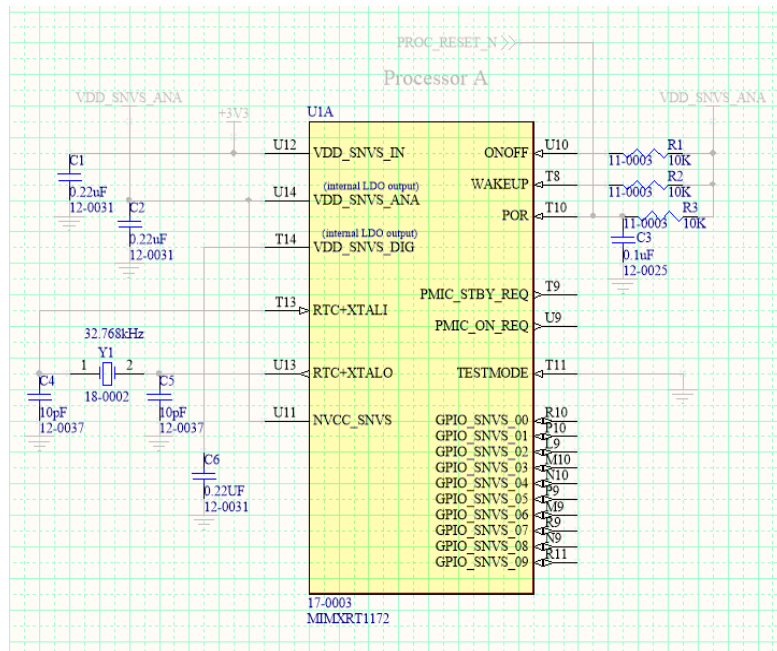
PROC_RESET_N
Processor A
VDD_SNVS_ANA
+3V3
VDD_SNVS_ANA
U1A
C1
0.22uF
12-0031
C2
0.22uF
12-0031
U12
VDD_SNVS_IN
U14
(internal LDO output)
VDD_SNVS_ANA
T14
(internal LDO output)
VDD_SNVS_DIG
ONOFF
U10
WAKEUP
T8
POR
T10
R1
11-0003
10K
R2
11-0003
10K
R3
11-0003
10K
C3
0.1uF
12-0025
T13
RTC+XTALI
32.768kHz
Y1
1
2
C4
10pF
12-0037
18-0002
C5
10pF
12-0037
U13
RTC+XTALO
U11
NVCC_SNVS
C6
0.22UF
12-0031
PMIC_STBY_REQ
T9
PMIC_ON_REQ
U9
TESTMODE
T11
GPIO_SNVS_00
R10
GPIO_SNVS_01
P10
GPIO_SNVS_02
L9
GPIO_SNVS_03
M10
GPIO_SNVS_04
N10
GPIO_SNVS_05
P9
GPIO_SNVS_06
M9
GPIO_SNVS_07
R9
GPIO_SNVS_08
N9
GPIO_SNVS_09
R11
17-0003
MIMXRT1172